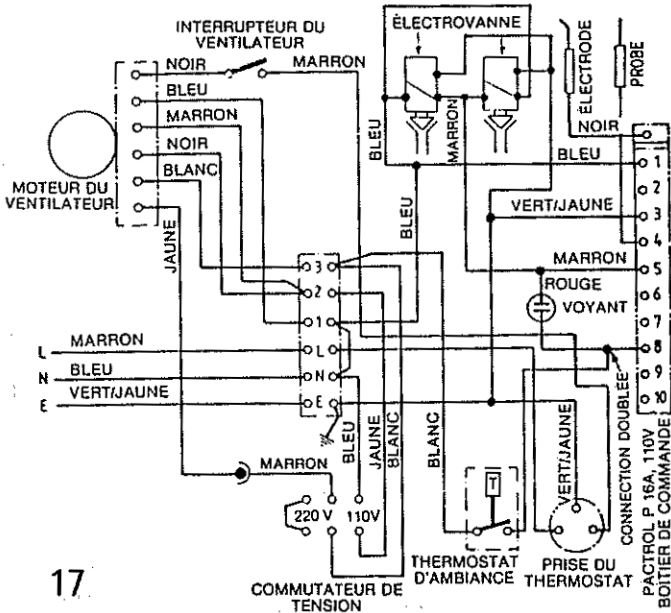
INTERRUPTEUR DU VENTILATEUR

ÉLECTROVANNE

ÉLECTRODE

PROBE

NOIR

MARRON

BLEU

MARRON

NOIR

BLANC

MOTEUR DU VENTILATEUR

JAUNE

BLEU

MARRON

BLEU

NOIR

BLEU

VERT/JAUNE

MARRON

ROUGE

VOYANT

3

2

1

L

N

E

1

2

3

4

5

6

7

8

9

10

L

N

E

MARRON

BLEU

VERT/JAUNE

BLEU

JAUNE

BLANC

BLANC

VERT/JAUNE

MARRON

220 V

110V

T

CONNECTION DOUBLÉE

PACTROL P. 16A, 110V BOÎTIER DE COMMANDE

THERMOSTAT D'AMBIANCE

PRISE DU THERMOSTAT

17

COMMUTATEUR DE TENSION